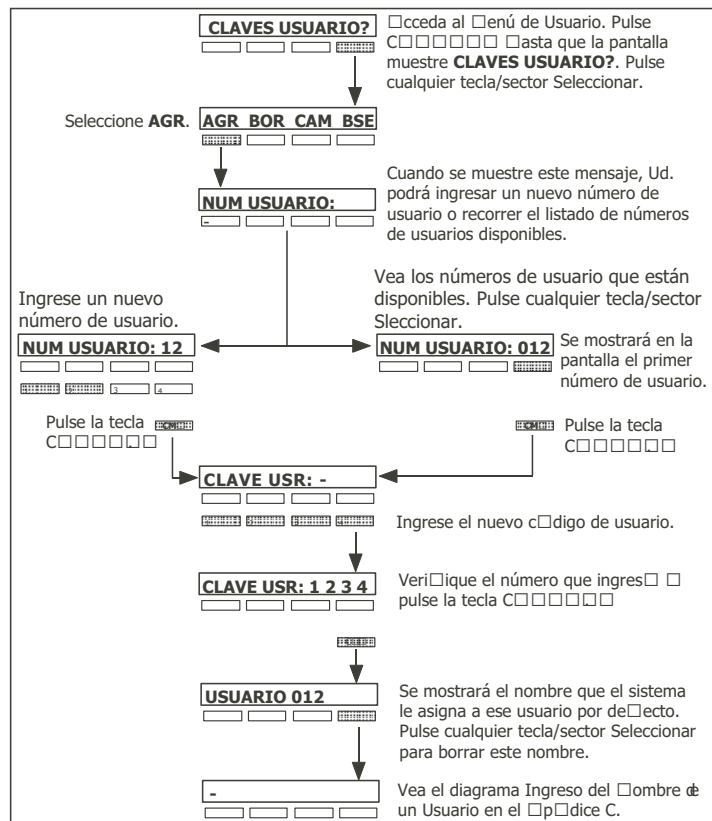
CLAVES USUARIO?

□cceda al □enú de Usuario. Pulse C□□□□□□ □asta que la pantalla muestre **CLAVES USUARIO?**. Pulse cualquier tecla/sector Seleccionar.

Seleccione **AGR**.

AGR BOR CAM BSE

Cuando se muestre este mensaje, Ud. podrá ingresar un nuevo número de usuario o recorrer el listado de números de usuarios disponibles.

NUM USUARIO:

-

Ingrese un nuevo número de usuario.

Vea los números de usuario que están disponibles. Pulse cualquier tecla/sector Sleccionar.

NUM USUARIO: 12

3 4

NUM USUARIO: 012

Se mostrará en la pantalla el primer número de usuario.

Pulse la tecla C□□□□□□

Pulse la tecla C□□□□□□

CLAVE USR: -

Ingrese el nuevo c□digo de usuario.

CLAVE USR: 1 2 3 4

Veri□ique el número que ingres□ □ pulse la tecla C□□□□□□

USUARIO 012

Se mostrará el nombre que el sistema le asigna a ese usuario por de□ecto. Pulse cualquier tecla/sector Seleccionar para borrar este nombre.

-

Vea el diagrama Ingreso del □ombre de un Usuario en el □p□dice C.